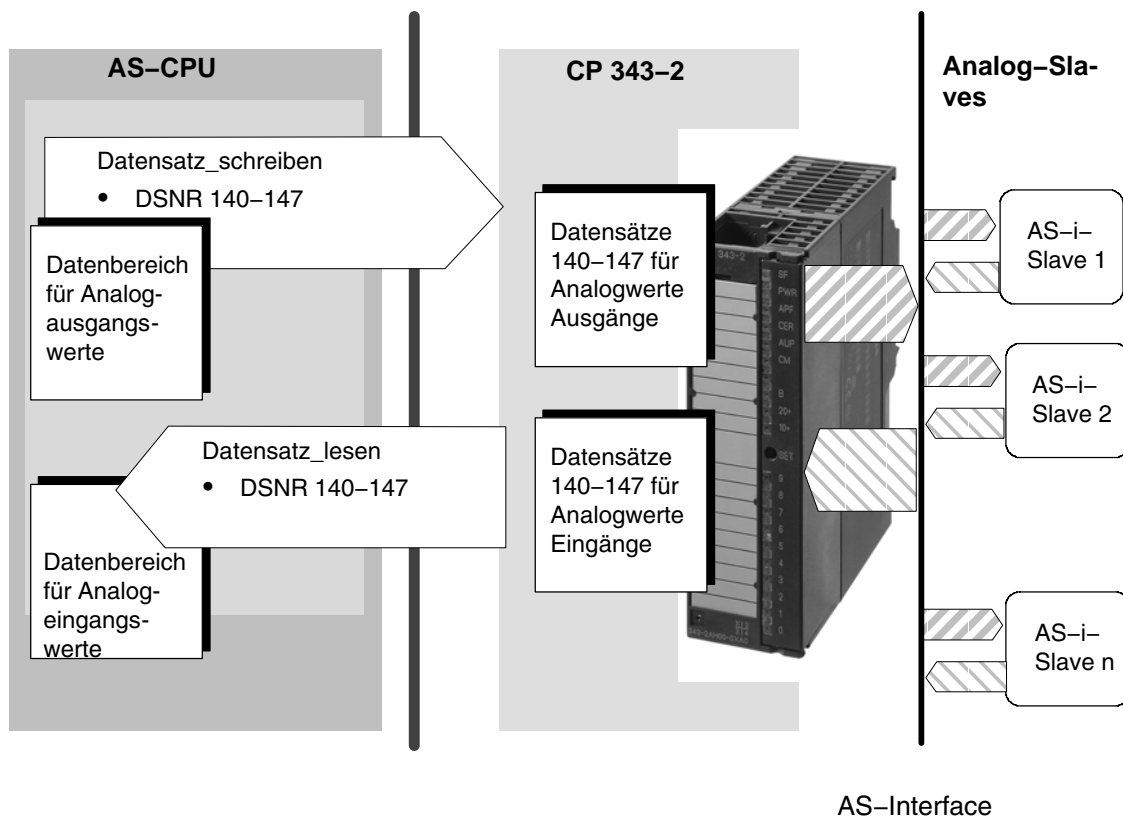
AS–CPU

CP 343–2

Analog–Slaves

Datensatz_schreiben
• DSNR 140–147

Datenbereich für Analogausgangswerte

Datensätze 140–147 für Analogwerte Ausgänge

343-2

SF
PWR
APF
CER
AUP
CM

B
20+
10+

SET

AS–i–Slave 1

AS–i–Slave 2

Datensatz_lesen
• DSNR 140–147

Datensätze 140–147 für Analogwerte Eingänge

Datenbereich für Analogeingangswerte

AS–i–Slave n

AS–Interface